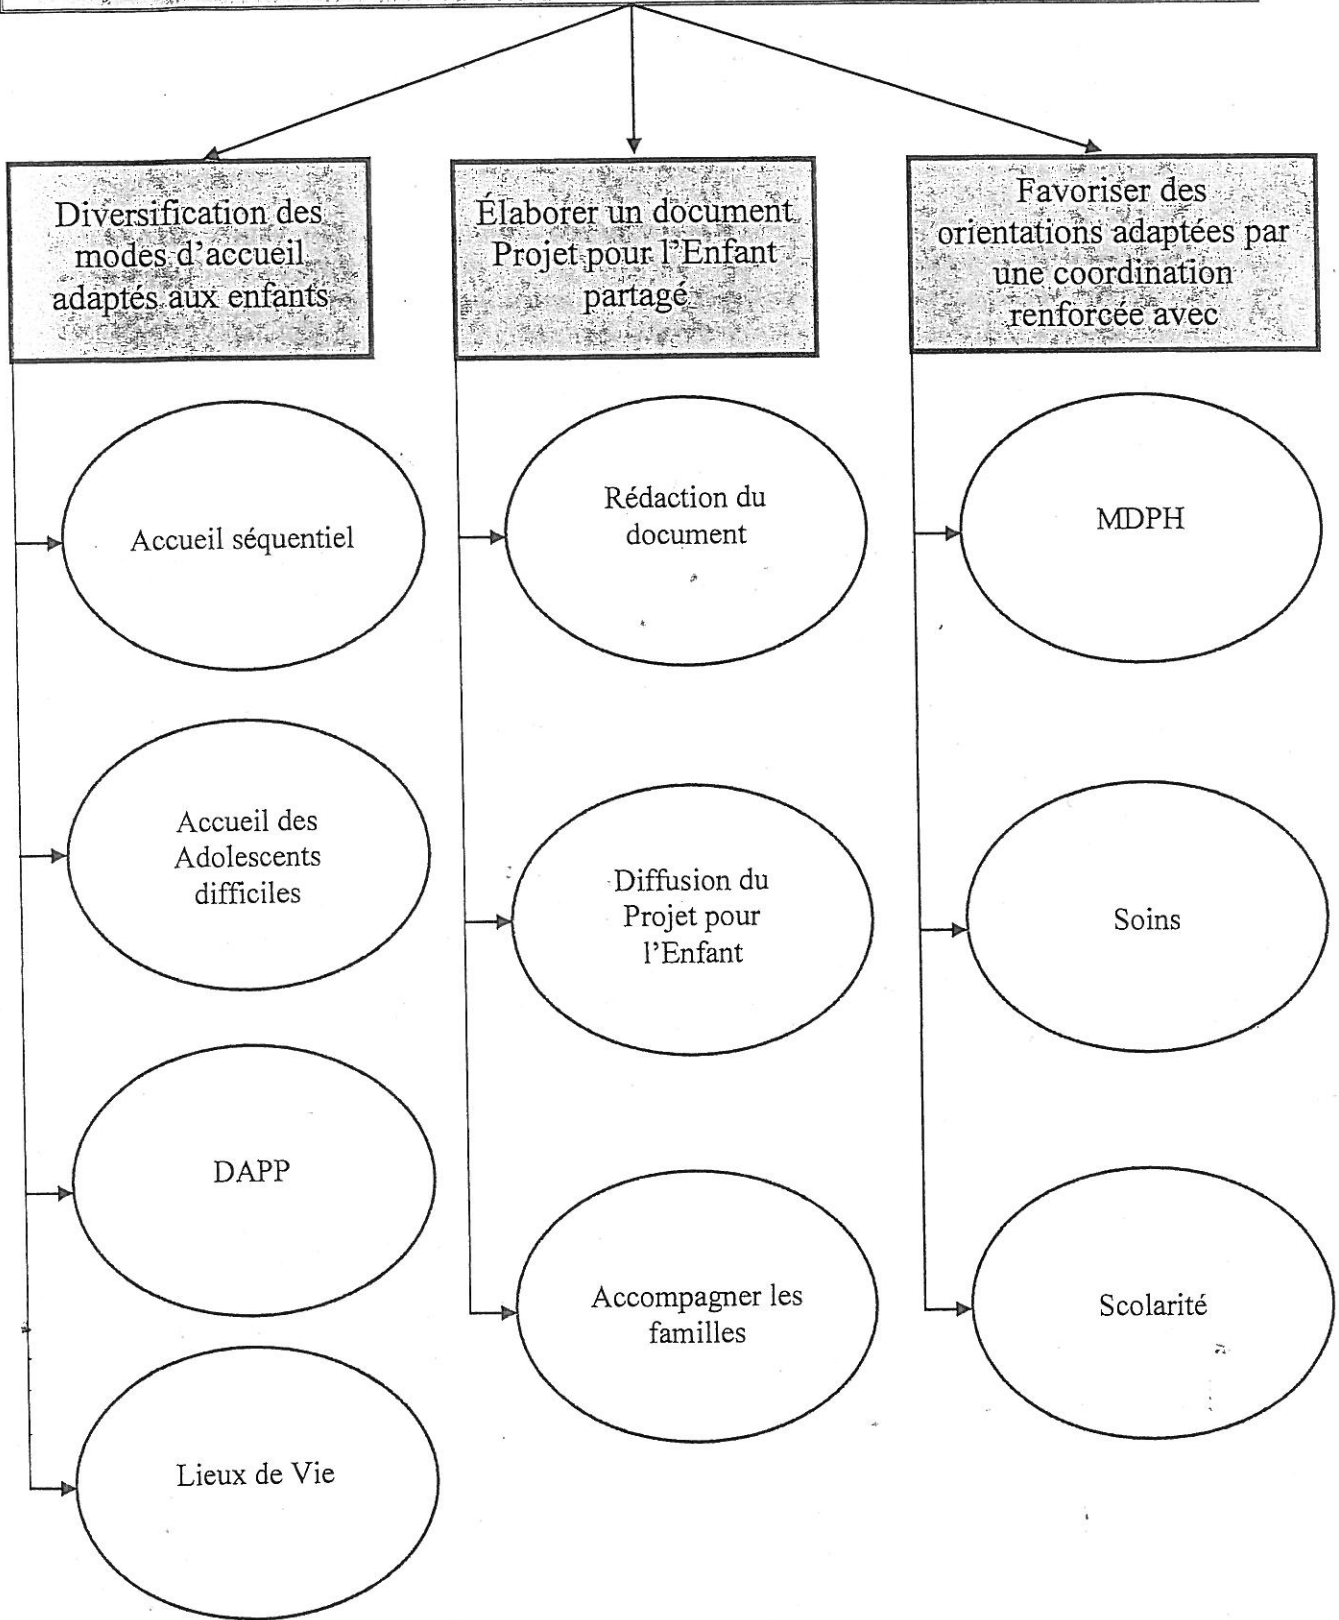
Diversification des modes d'accueil adaptés aux enfants

Accueil séquentiel

Accueil des Adolescents difficiles

DAPP

Lieux de Vie

Élaborer un document Projet pour l'Enfant partagé

Rédaction du document

Diffusion du Projet pour l'Enfant

Accompagner les familles

Favoriser des orientations adaptées par une coordination renforcée avec

MDPH

Soins

Scolarité